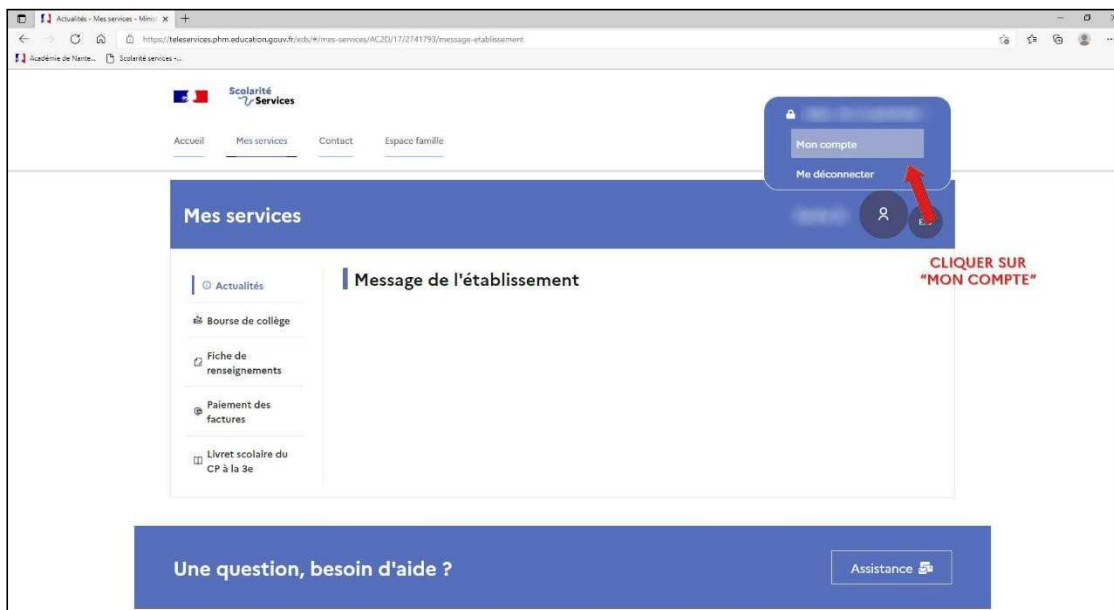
Actualités - Mes services - Minis ×
https://teleservices.phm.education.gouv.fr/eds/#/mes-services/AC2D/17/2741793/message-etablissement
Académie de Nante... Scolarité services -...

Scolarité Services

Accueil Mes services Contact Espace famille

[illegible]
Mon compte
Me déconnecter

Mes services

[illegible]

E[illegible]

CLIQUER SUR "MON COMPTE"

Actualités
Bourse de collège
Fiche de renseignements
Paiement des factures
Livret scolaire du CP à la 3e

Message de l'établissement

Une question, besoin d'aide ?

Assistance